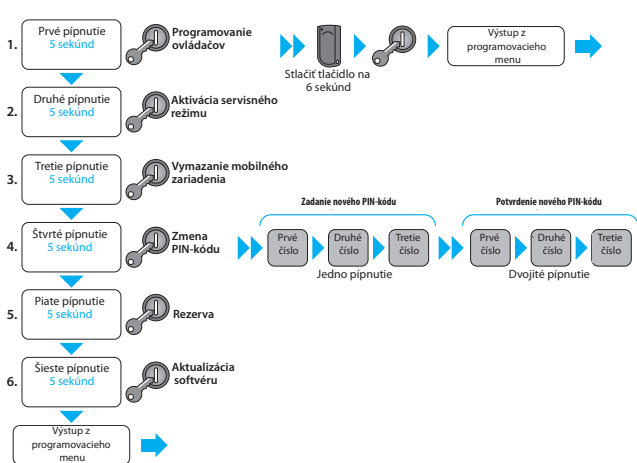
1. Prvé pípnutie
5 sekúnd

Programovanie ovládačov

Stlačiť tlačidlo na 6 sekúnd

Výstup z programovacieho menu

2. Druhé pípnutie
5 sekúnd

Aktivácia servisného režimu

3. Tretie pípnutie
5 sekúnd

Vymazanie mobilného zariadenia

4. Štvrté pípnutie
5 sekúnd

Zmena PIN-kódu

Zadanie nového PIN-kódu

Prvé číslo | Druhé číslo | Tretie číslo

Jedno pípnutie

Potvrdenie nového PIN-kódu

Prvé číslo | Druhé číslo | Tretie číslo

Dvojité pípnutie

5. Piate pípnutie
5 sekúnd

Rezerva

6. Šieste pípnutie
5 sekúnd

Aktualizácia softvéru

Výstup z programovacieho menu